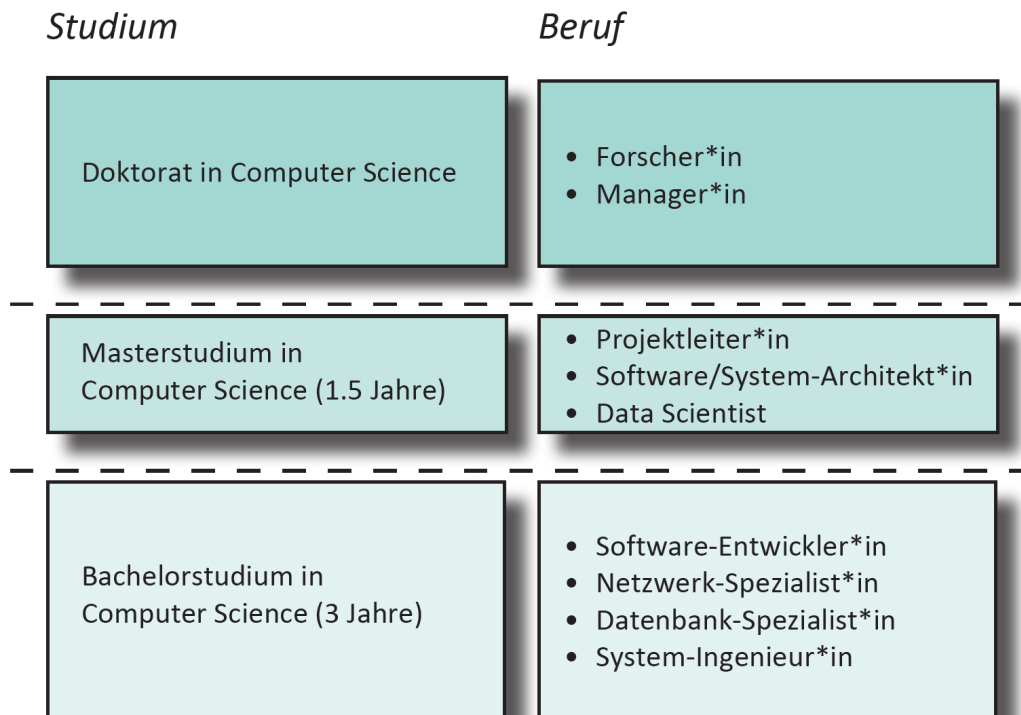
Studium

Beruf

Doktorat in Computer Science

- Forscher*in
- Manager*in

Masterstudium in Computer Science (1.5 Jahre)

- Projektleiter*in
- Software/System-Architekt*in
- Data Scientist

Bachelorstudium in Computer Science (3 Jahre)

- Software-Entwickler*in
- Netzwerk-Spezialist*in
- Datenbank-Spezialist*in
- System-Ingenieur*in